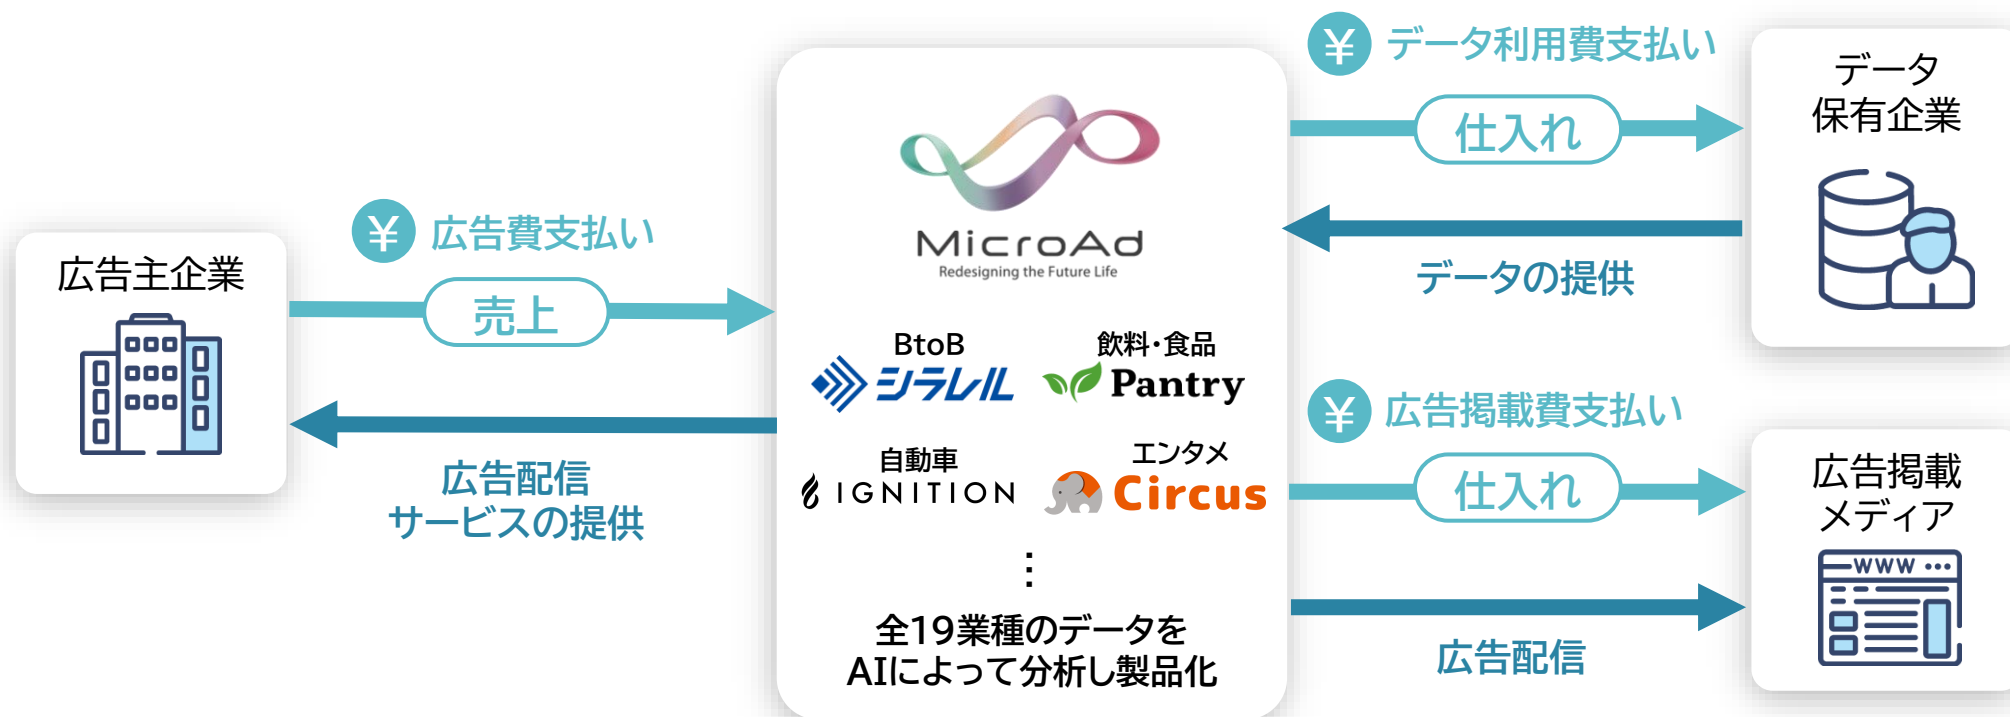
広告主企業

¥ 広告費支払い

売上

広告配信
サービスの提供

MicroAd
Redesigning the Future Life

BtoB
シラレル

飲料・食品
Pantry

自動車
IGNITION

エンタメ
Circus

⋮

全19業種のデータを
AIによって分析し製品化

¥ データ利用費支払い

仕入れ

データの提供

データ
保有企業

¥ 広告掲載費支払い

仕入れ

広告配信

広告掲載
メディア

WWW